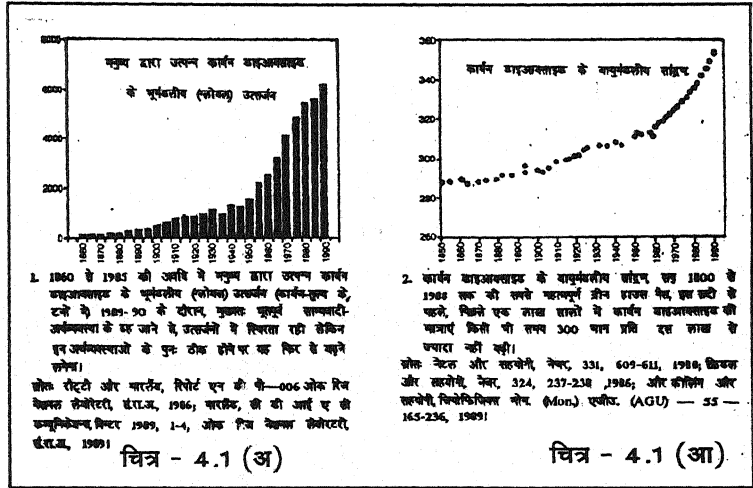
8000

6000

4000

2000

0

मनुष्य द्वारा उत्पन्न कार्बन डाइआक्साइड के भूमंडलीय (ग्लोबल) उत्सर्जन

1860 1870 1880 1890 1900 1910 1920 1930 1940 1950 1960 1970 1980 1990

1. 1860 से 1985 की अवधि में मनुष्य द्वारा उत्पन्न कार्बन डाइआक्साइड के भूमंडलीय (ग्लोबल) उत्सर्जन (कार्बन-तुल्य के, टनों में) 1989-90 के दौरान, मुख्यतः भूतपूर्व साम्यवादी-अर्थव्यवस्था के ढह जाने से, उत्सर्जनों में स्थिरता रही लेकिन इन अर्थव्यवस्थाओं के पुनः ठीक होने पर यह फिर से बढ़ने लगेगा।

स्रोत: रॉट्टी और मारलैंड, रिपोर्ट एन डी पी—006 ओक रिज नेशनल लेबोरेटरी, ई.रा.अ., 1986; मारलैंड, सी डी आई ए सी कम्युनिकेशन्स, विन्टर 1989, 1-4, ओक रिज नेशनल लेबोरेटरी, ई.रा.अ., 1989।

चित्र - 4.1 (अ)

360

340

320

300

280

260

कार्बन डाइआक्साइड के वायुमंडलीय सांद्रण

1860 1870 1880 1890 1900 1910 1920 1930 1940 1950 1960 1970 1980

2. कार्बन डाइआक्साइड के वायुमंडलीय सांद्रण, सन् 1800 से 1988 तक की सबसे महत्वपूर्ण ग्रीन हाउस गैस, इस सदी से पहले, पिछले एक लाख सालों में कार्बन डाइआक्साइड की मात्राएं किसी भी समय 300 भाग प्रति दस लाख से ज्यादा नहीं रहीं।

स्रोत: नेफ्टल और सहयोगी, नेचर, 331, 609-611, 1988; सिगल और सहयोगी, नेचर, 324, 237-238 ,1986; और कीलिंग और सहयोगी, जियोफिजिकल मोन. (Mon.) एजीयू. (AGU) — 55 — 165-236, 1989।

चित्र - 4.1 (आ)